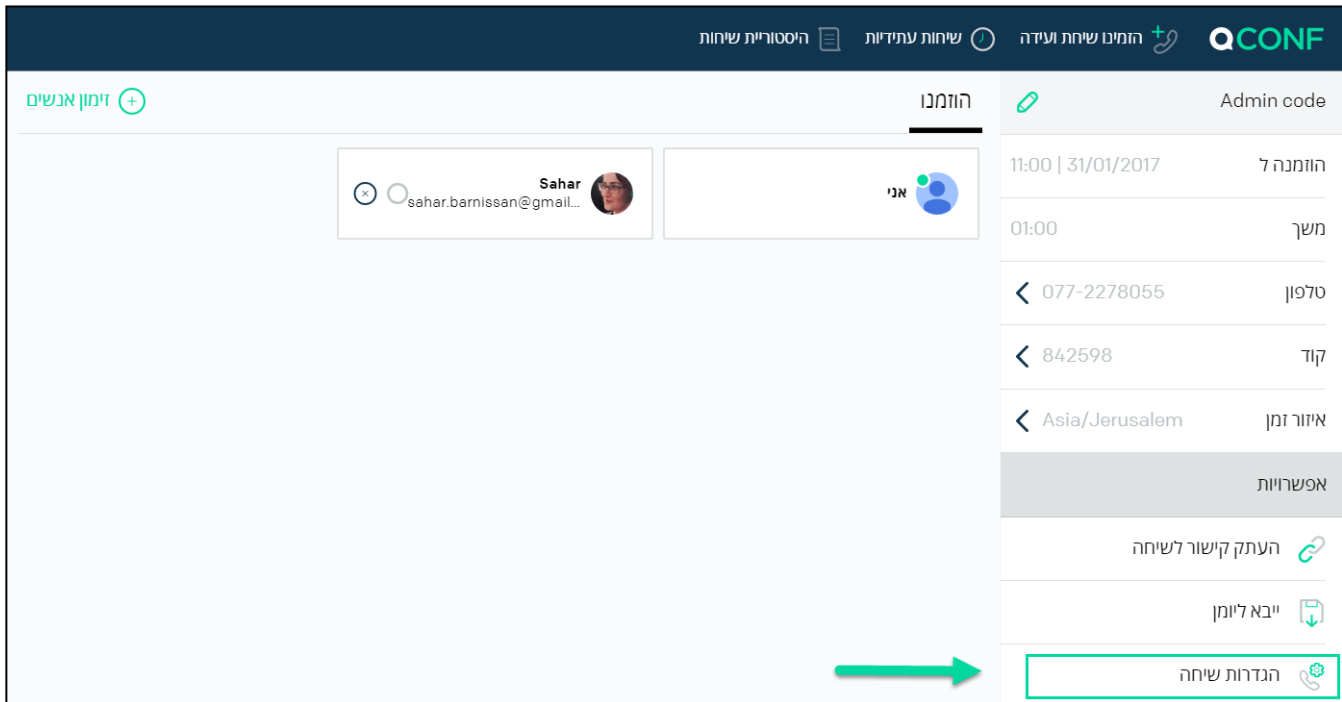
QCONF
הזמינו שיחת ועידה
שיחות עתידיות
היסטוריית שיחות

Admin code
הוזמנה ל 11:00 | 31/01/2017
משך 01:00
טלפון 077-2278055
קוד 842598
איזור זמן Asia/Jerusalem
אפשרויות
העתק קישור לשיחה
ייבא ליומן
הגדרות שיחה

הוזמנו
זימון אנשים
אני
Sahar
sahar.barnissan@gmail...